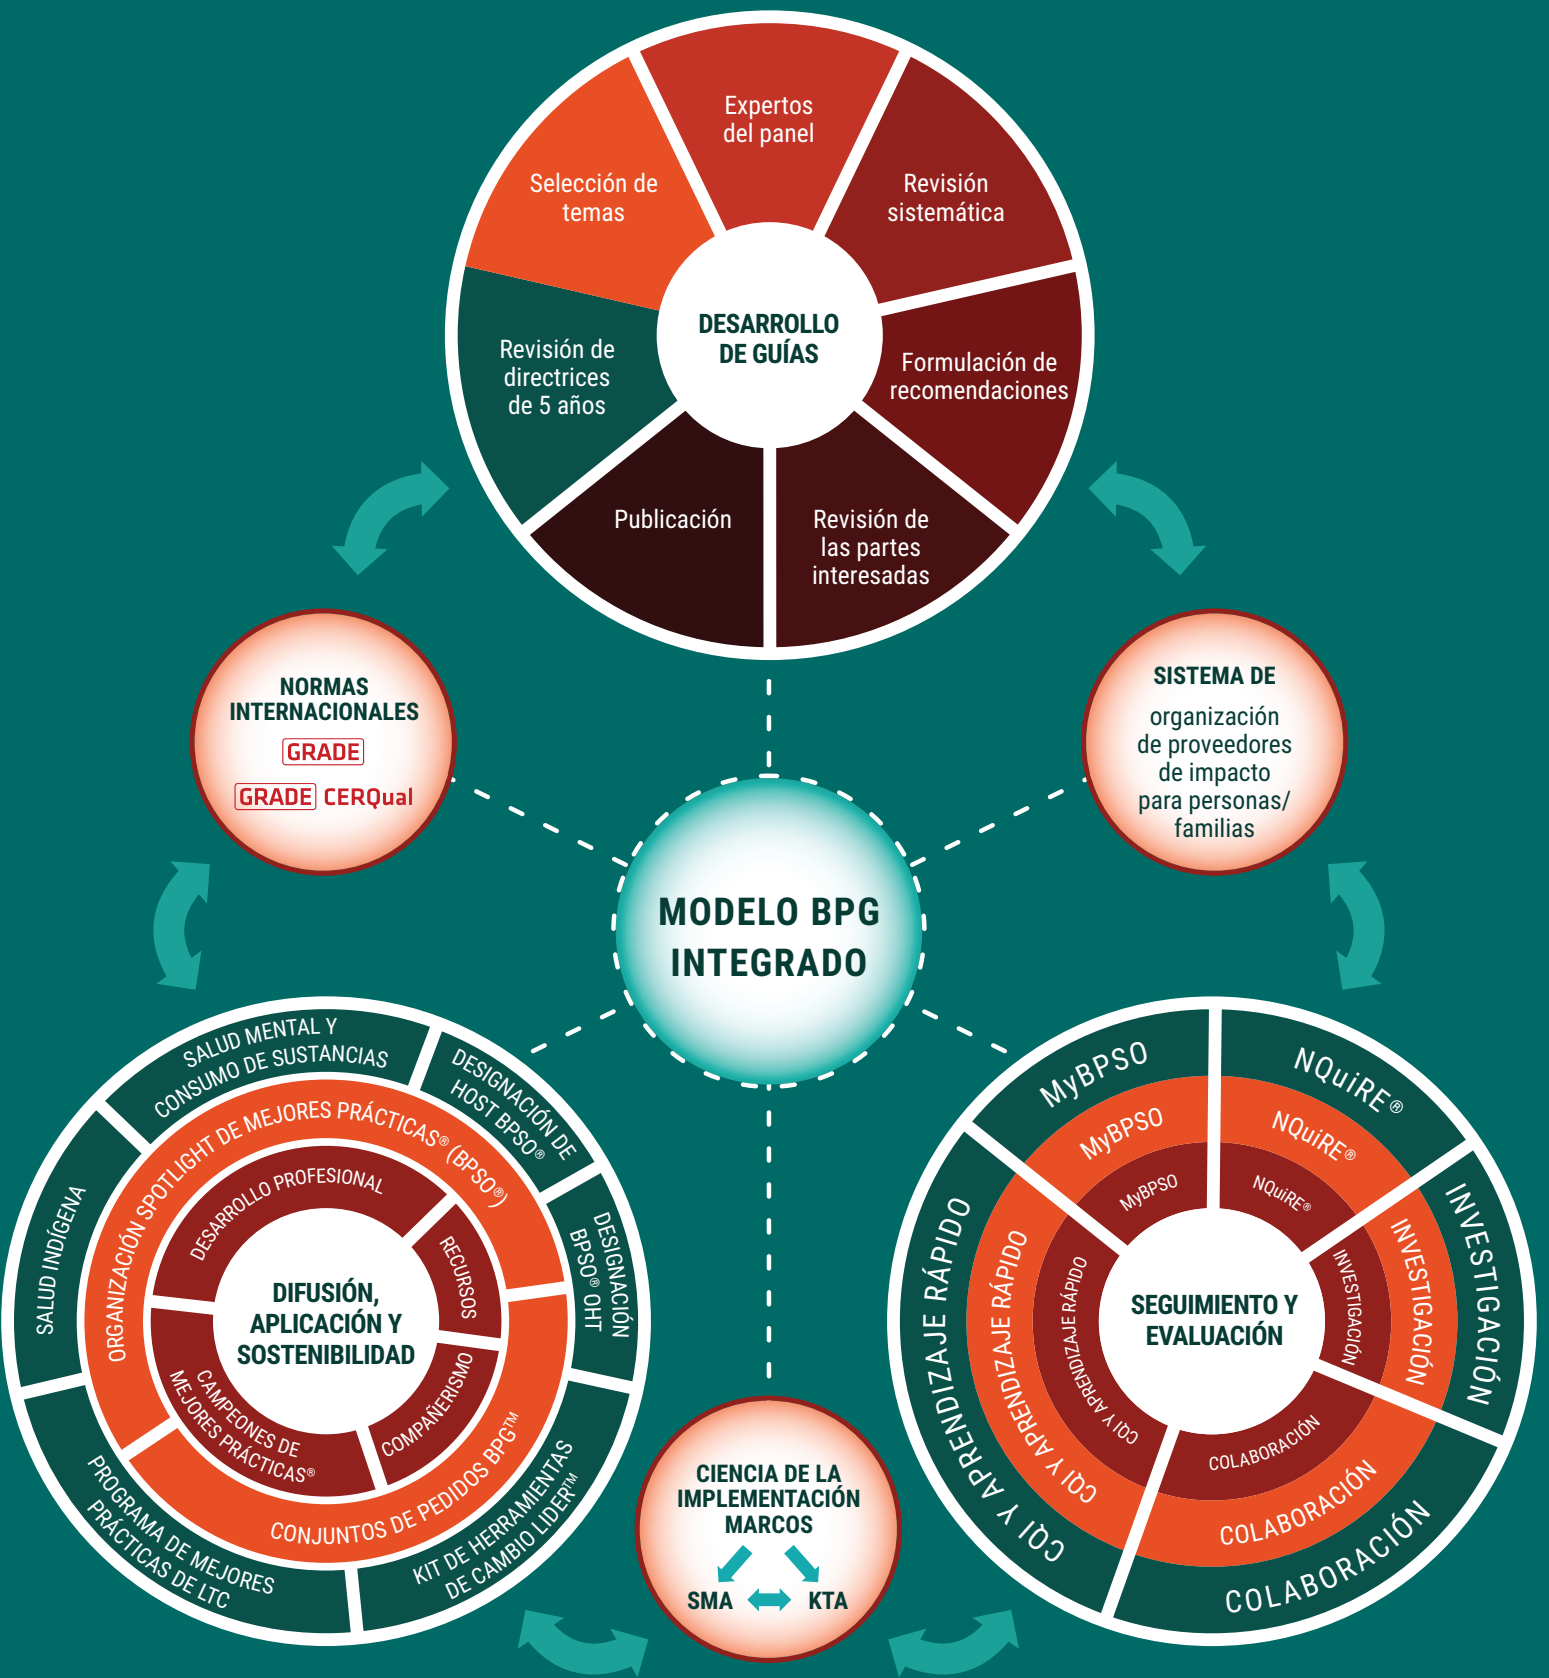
Expertos del panel

Revisión sistemática

Formulación de recomendaciones

Revisión de las partes interesadas

Publicación

Revisión de directrices de 5 años

Selección de temas

DESARROLLO DE GUÍAS

NORMAS INTERNACIONALES
GRADE
GRADE CERQual

SISTEMA DE
organización de proveedores de impacto para personas/ familias

MODELO BPG INTEGRADO

SALUD MENTAL Y CONSUMO DE SUSTANCIAS

DESIGNACIÓN DE HOST BPSO®

DESIGNACIÓN BPSO® OHT

SALUD INDÍGENA

ORGANIZACIÓN SPOTLIGHT DE MEJORES PRÁCTICAS® (BPSO®)

DESARROLLO PROFESIONAL

RECURSOS

DIFUSIÓN, APLICACIÓN Y SOSTENIBILIDAD

CAMPEONES DE MEJORES PRÁCTICAS®

COMPAÑERISMO

CONJUNTOS DE PEDIDOS BPG™

KIT DE HERRAMIENTAS DE CAMBIO LIDER™

PROGRAMA DE MEJORES PRÁCTICAS DE LTC

CIENCIA DE LA IMPLEMENTACIÓN MARCOS
SMA
KTA

MyBPSO
MyBPSO
MyBPSO

NQuiRE®
NQuiRE®
NQuiRE®

INVESTIGACIÓN
INVESTIGACIÓN
INVESTIGACIÓN

SEGUIMIENTO Y EVALUACIÓN

COLABORACIÓN
COLABORACIÓN
COLABORACIÓN

CQI Y APRENDIZAJE RÁPIDO
CQI Y APRENDIZAJE RÁPIDO
CQI Y APRENDIZAJE RÁPIDO